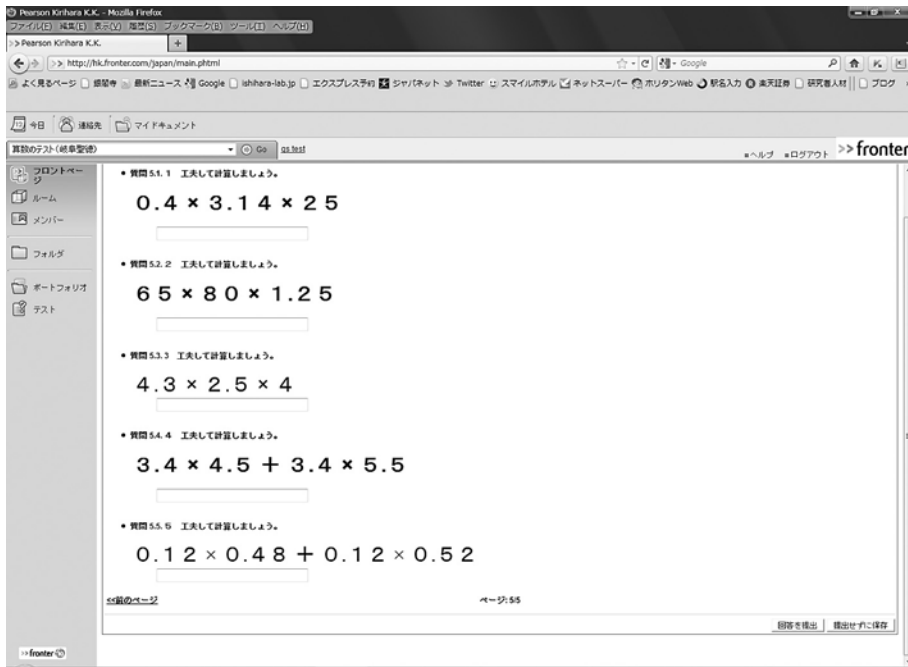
Pearson Kirihara K.K. - Mozilla Firefox
ファイル(F) 編集(E) 表示(V) 履歴(S) ブックマーク(B) ツール(T) ヘルプ(H)
>> Pearson Kirihara K.K.
http://hk.fronter.com/japan/main.phtml
Google
よく見るページ 据砺寺 最新ニュース Google ishihara-lab.jp エクスプレス予約 ジャパネット Twitter スマイルホテル ネットスーパー ホリタンWeb 駅名入力 楽天証券 研究者人材 ブログ

今日 連絡先 マイドキュメント
算数のテスト(岐阜聖徳) Go gs test
ヘルプ ログアウト >> fronter

フロントページ
ルーム
メンバー
フォルダ
ポートフォリオ
テスト

• 質問 5.1. 1 工夫して計算しましょう。
$0.4 \times 3.14 \times 25$

• 質問 5.2. 2 工夫して計算しましょう。
$65 \times 80 \times 1.25$

• 質問 5.3. 3 工夫して計算しましょう。
$4.3 \times 2.5 \times 4$

• 質問 5.4. 4 工夫して計算しましょう。
$3.4 \times 4.5 + 3.4 \times 5.5$

• 質問 5.5. 5 工夫して計算しましょう。
$0.12 \times 0.48 + 0.12 \times 0.52$

<<前のページ
ページ: 5/5
回答を提出 提出せずに保存

>> fronter